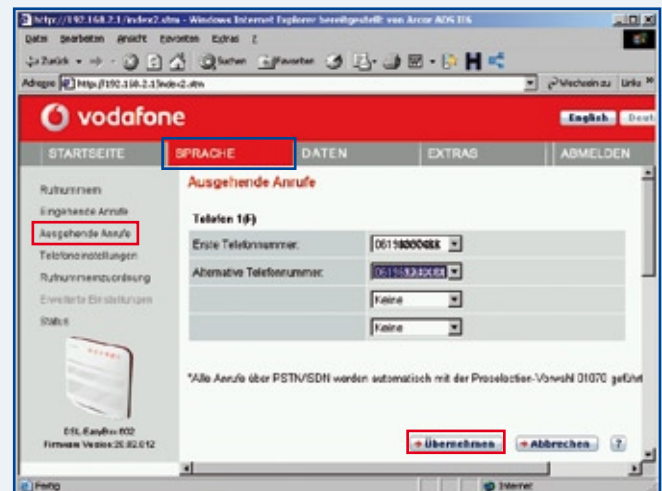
http://192.168.2.1/index2.stm - Windows Internet Explorer bereitgestellt von Arcor ADSL

Datei Bearbeiten Ansicht Favoriten Extras ?

Zurück Suchen Favoriten

Adresse http://192.168.2.1/index2.stm Wechseln zu Links

vodafone

English Deut

STARTSEITE SPRACHE DATEN EXTRAS ABMELDEN

Rufnummern
Eingehende Anrufe
Ausgehende Anrufe
Telefoneinstellungen
Rufnummernzuordnung
Erweiterte Einstellungen
Status

Ausgehende Anrufe

Telefon 1(F)

| Erste Telefonnummer: | 0619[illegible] |
|---|---|
| Alternative Telefonnummer: | 0619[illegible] |
| | Keine |
| | Keine |

*Alle Anrufe über PSTN/ISDN werden automatisch mit der Preselection-Vorwahl 01070 geführt

DSL-EasyBox 802
Firmware Version:20.02.012

Übernehmen Abbrechen ?

Fertig Internet